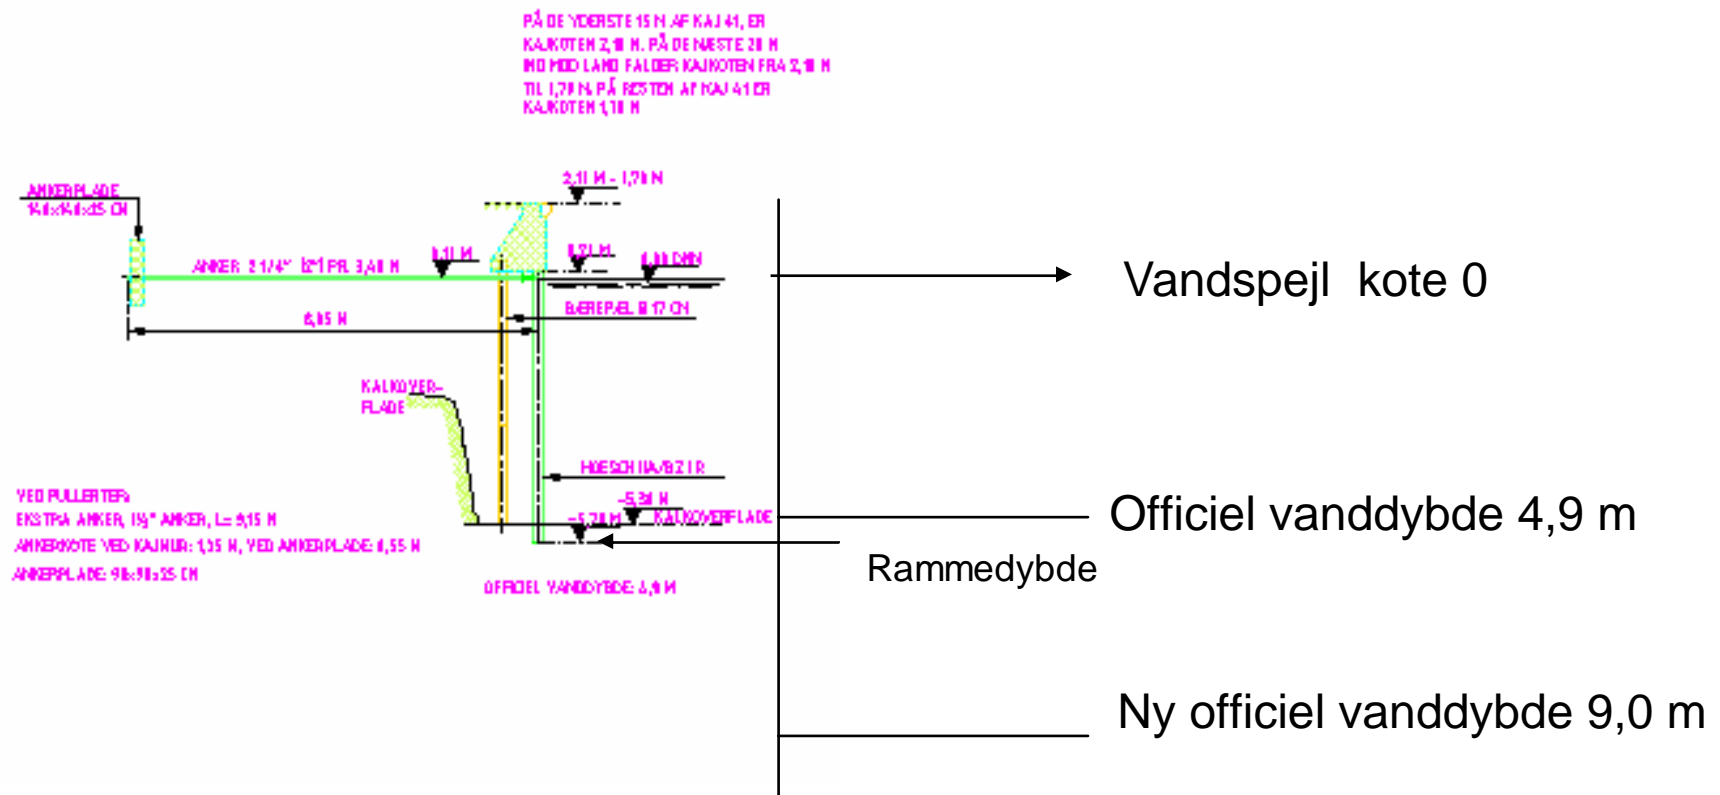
PÅ DE YDERSTE 15 M AF KAJ 41, ER KAJKOTEN 2,10 M. PÅ DE NÆSTE 20 M IND MOD LAND FALDER KAJKOTEN FRA 2,10 M TIL 1,70 M. PÅ RESTEN AF KAJ 41 ER KAJKOTEN 1,70 M

ANKERPLADE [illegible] CM

2,10 M - 1,70 M

ANKER 2 1/4" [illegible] FR. 3,40 M

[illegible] M

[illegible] M

0,00 DNN

BÆREPÆL Ø 17 CM

6,85 M

KALKOVERFLADE

HOESCH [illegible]

-5,30 M

-5,70 M

KALKOVERFLADE

VED PULLERTER:
EKSTRA ANKER, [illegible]" ANKER, L= 9,15 M
ANKERKOTE VED KAJMUR: 1,35 M, VED ANKERPLADE: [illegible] M
ANKERPLADE: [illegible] CM

OFFICIEL VANDDYBDE: 4,9 M

Vandspejl kote 0

Officiel vanddybde 4,9 m

Rammedybde

Ny officiel vanddybde 9,0 m